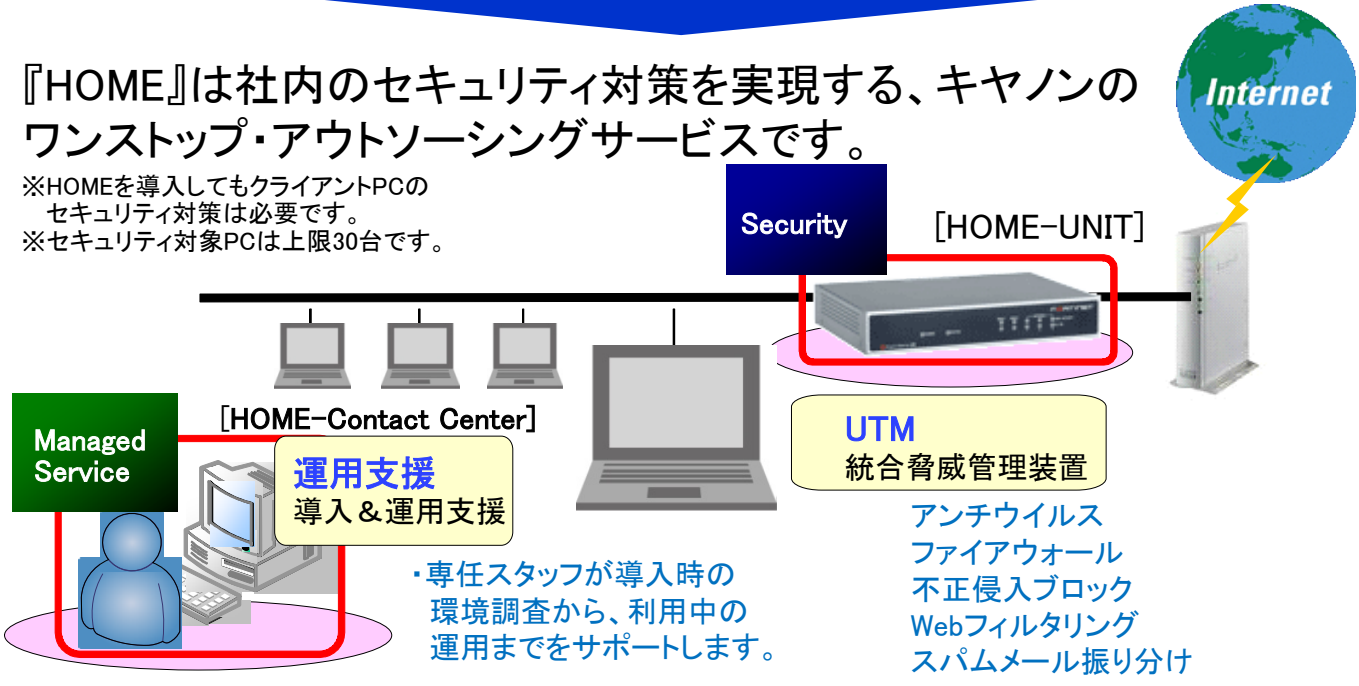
『HOME』は社内のセキュリティ対策を実現する、キヤノンのワンストップ・アウトソーシングサービスです。

Internet

※HOMEを導入してもクライアントPCの
セキュリティ対策は必要です。
※セキュリティ対象PCは上限30台です。

Security

[HOME-UNIT]

[HOME-Contact Center]

Managed Service

運用支援
導入＆運用支援

・専任スタッフが導入時の
環境調査から、利用中の
運用までをサポートします。

UTM
統合脅威管理装置

アンチウイルス
ファイアウォール
不正侵入ブロック
Webフィルタリング
スパムメール振り分け